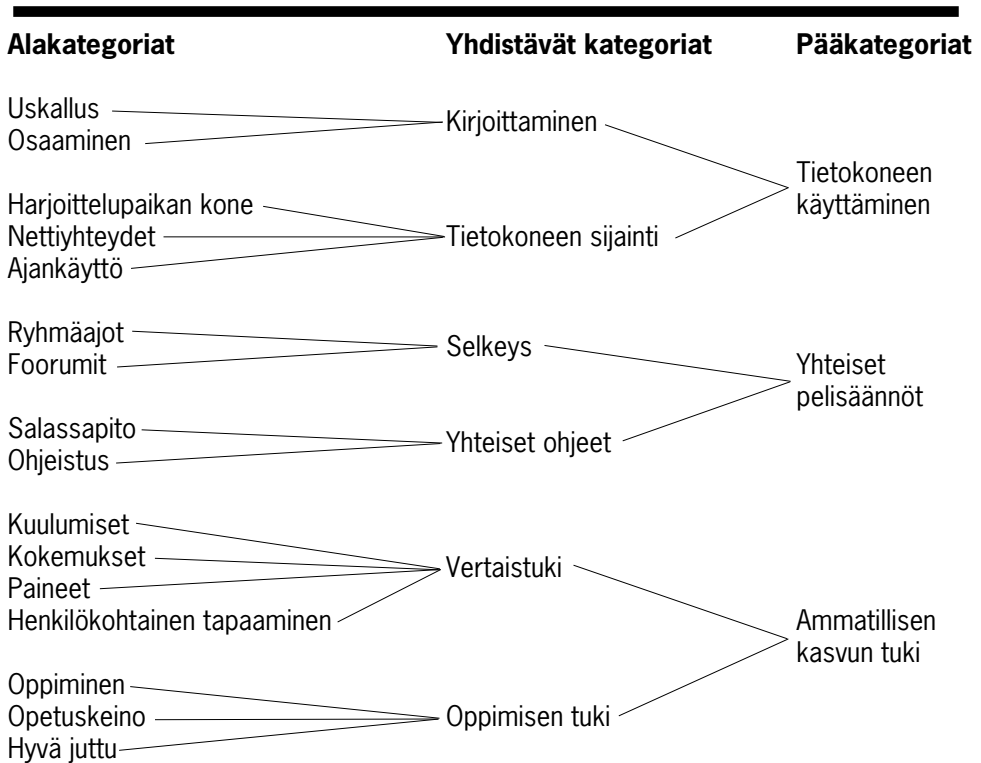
Alakategoriat

Yhdistävät kategoriat

Pääkategoriat

Uskallus
Osaaminen

Kirjoittaminen

Harjoittelupaikan kone
Nettiyhteydet
Ajankäyttö

Tietokoneen sijainti

Tietokoneen käyttäminen

Ryhmäajot
Foorumit

Selkeys

Salassapito
Ohjeistus

Yhteiset ohjeet

Yhteiset pelisäännöt

Kuulumiset
Kokemukset
Paineet
Henkilökohtainen tapaaminen

Vertaistuki

Oppiminen
Opetuskeino
Hyvä juttu

Oppimisen tuki

Ammatillisen kasvun tuki